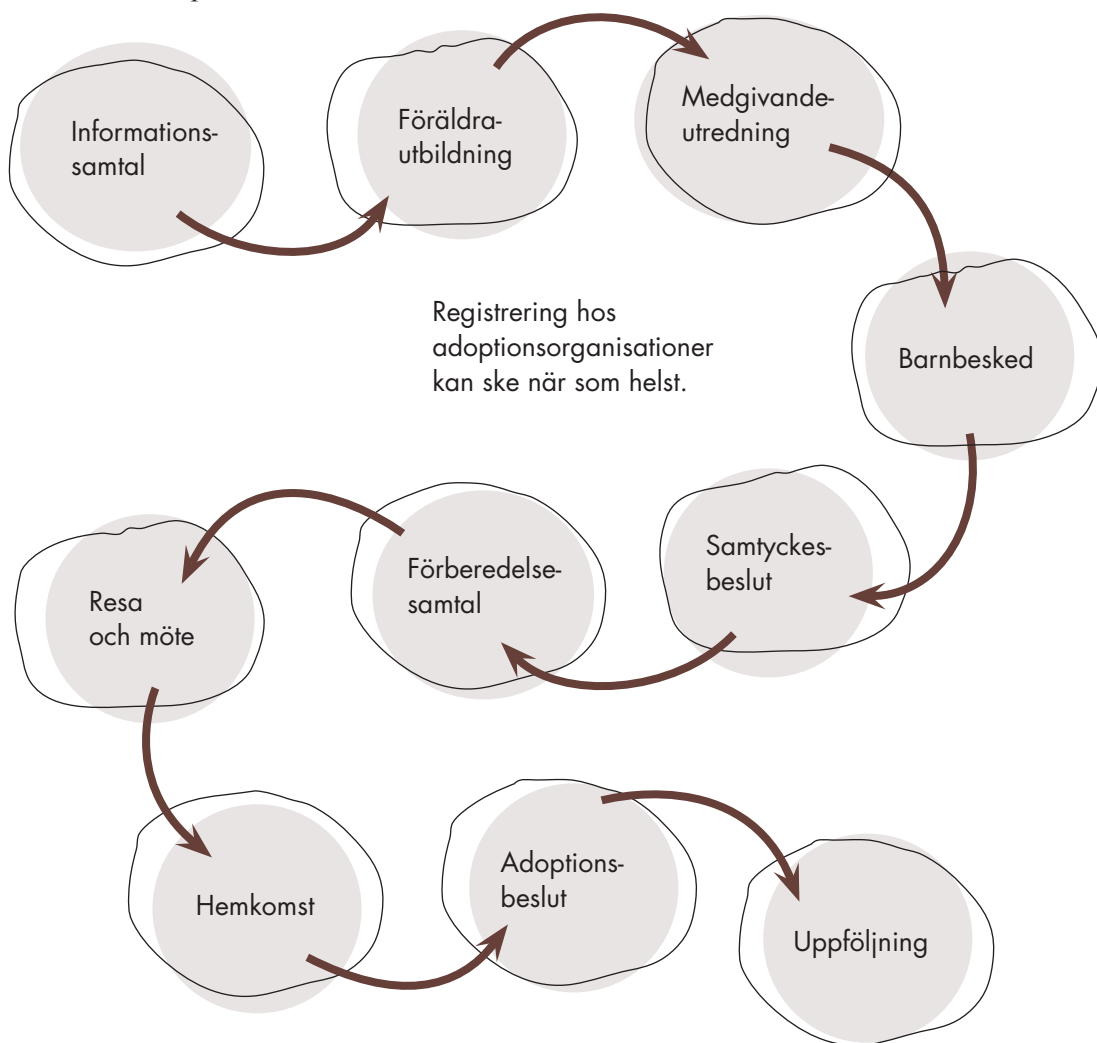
Informationssamtal

Föräldrautbildning

Medgivandeutredning

Registrering hos adoptionsorganisationer kan ske när som helst.

Barnbesked

Samtyckesbeslut

Förberedelsesamtal

Resa och möte

Hemkomst

Adoptionsbeslut

Uppföljning